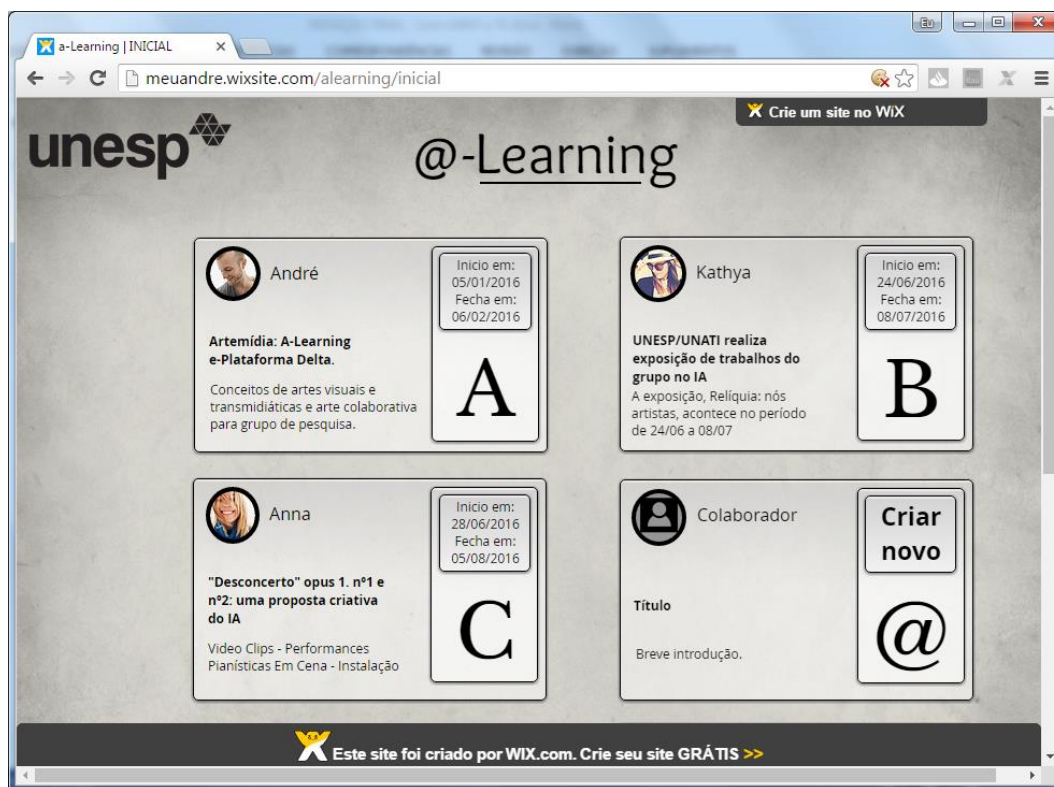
a-Learning | INICIAL ×

meuandre.wixsite.com/alearning/inicial

Crie um site no WiX

unesp

@-Learning

André

Inicio em: 05/01/2016 Fecha em: 06/02/2016

Artemídia: A-Learning e-Plataforma Delta.

Conceitos de artes visuais e transmidiáticas e arte colaborativa para grupo de pesquisa.

A

Kathya

Inicio em: 24/06/2016 Fecha em: 08/07/2016

UNESP/UNATI realiza exposição de trabalhos do grupo no IA

A exposição, Relíquia: nós artistas, acontece no período de 24/06 a 08/07

B

Anna

Inicio em: 28/06/2016 Fecha em: 05/08/2016

"Desconcerto" opus 1. nº1 e nº2: uma proposta criativa do IA

Video Clips - Performances Pianísticas Em Cena - Instalação

C

Colaborador

Criar novo

Título

Breve introdução.

@

Este site foi criado por WIX.com. Crie seu site GRÁTIS >>